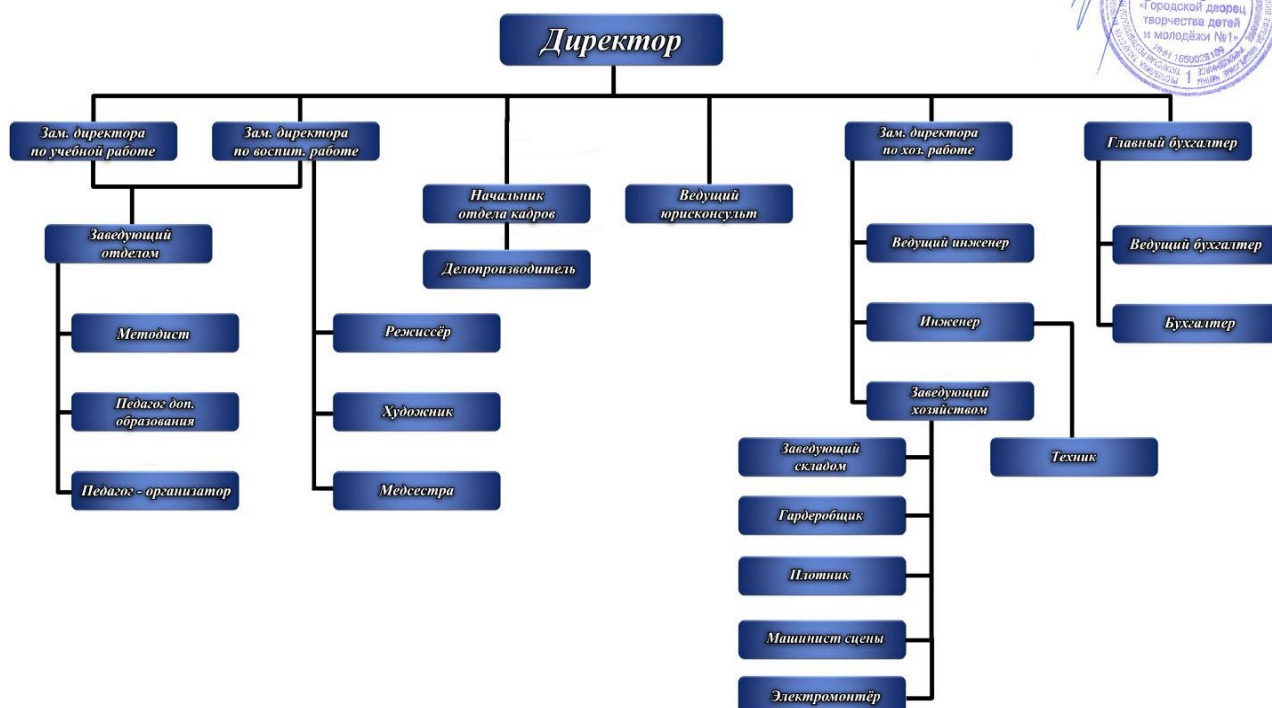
«Городской дворец творчества детей и молодёжи №1»
ИНН 1650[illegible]

Директор

Зам. директора по учебной работе

Зам. директора по воспит. работе

Начальник отдела кадров

Ведущий юрисконсульт

Зам. директора по хоз. работе

Главный бухгалтер

Заведующий отделом

Делопроизводитель

Ведущий инженер

Ведущий бухгалтер

Методист

Режиссёр

Инженер

Бухгалтер

Педагог доп. образования

Художник

Заведующий хозяйством

Педагог - организатор

Медсестра

Заведующий складом

Техник

Гардеробщик

Плотник

Машинист сцены

Электромонтёр